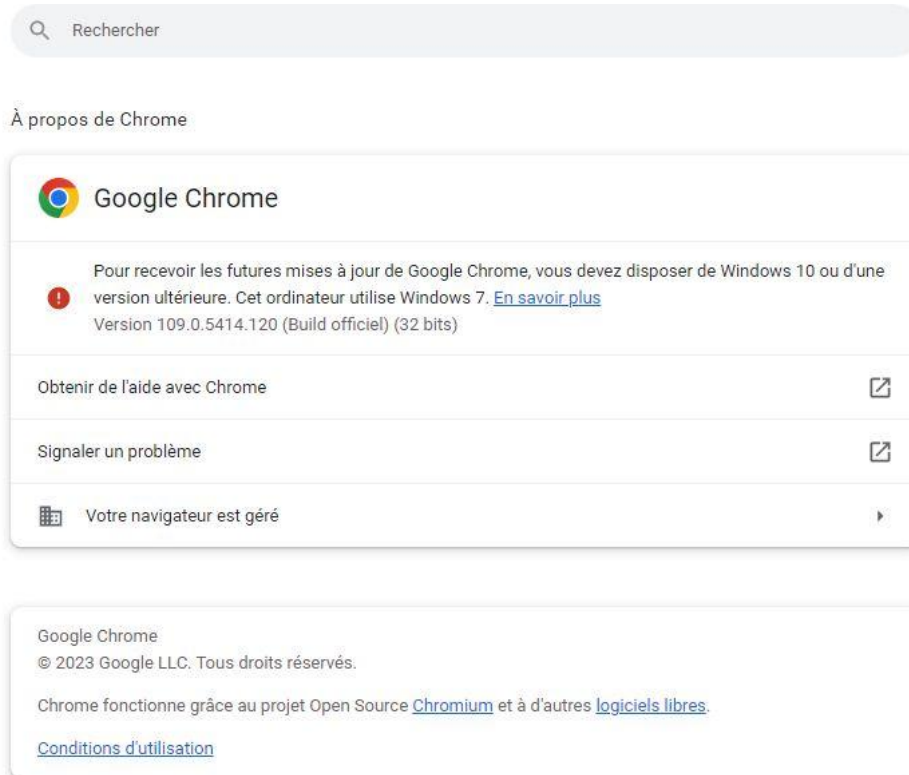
Rechercher

À propos de Chrome

Google Chrome

Pour recevoir les futures mises à jour de Google Chrome, vous devez disposer de Windows 10 ou d'une version ultérieure. Cet ordinateur utilise Windows 7. En savoir plus
Version 109.0.5414.120 (Build officiel) (32 bits)

Obtenir de l'aide avec Chrome

Signaler un problème

Votre navigateur est géré

Google Chrome
© 2023 Google LLC. Tous droits réservés.

Chrome fonctionne grâce au projet Open Source Chromium et à d'autres logiciels libres.

Conditions d'utilisation